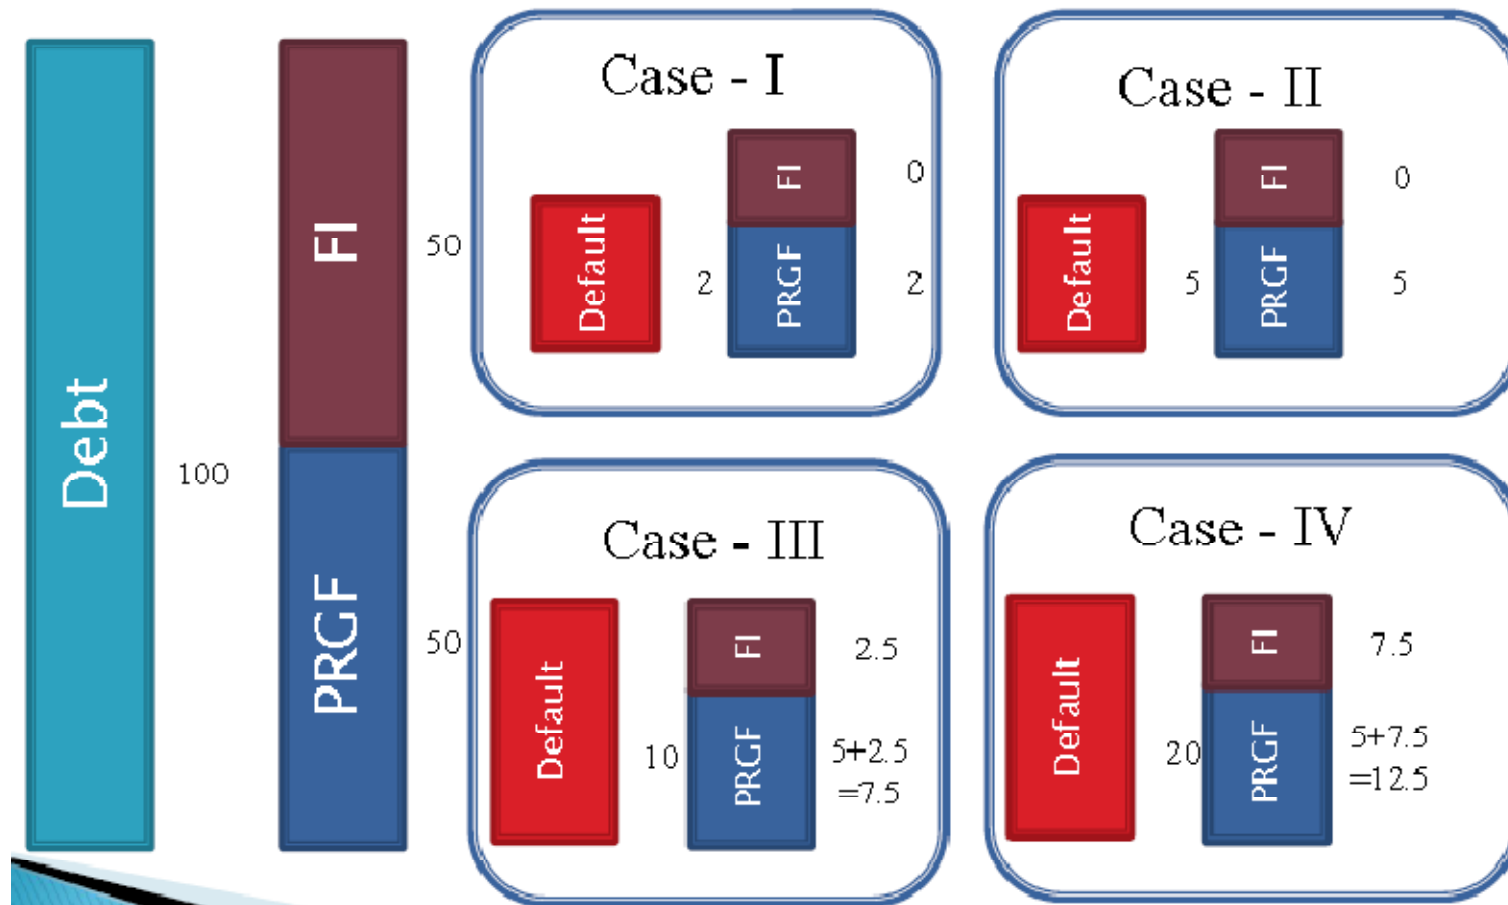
Debt

100

FI

50

PRGF

50

Case - I

Default

2

FI

PRGF

0

2

Case - II

Default

5

FI

PRGF

0

5

Case - III

Default

10

FI

PRGF

2.5

5+2.5 =7.5

Case - IV

Default

20

FI

PRGF

7.5

5+7.5 =12.5